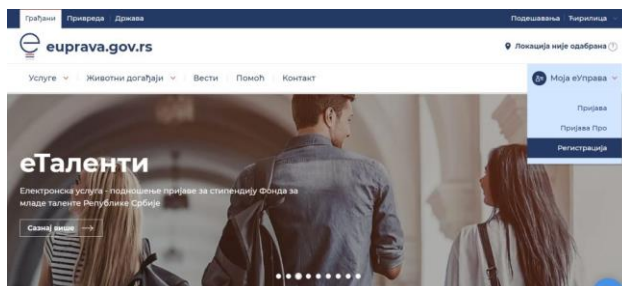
Грађани Привреда Држава

Подешавања Ћирилица

euprava.gov.rs

Локација није одабрана ?

Услуге Животни догађаји Вести Помоћ Контакт

Моја еУправа

Пријава

Пријава Про

Регистрација

еТаленти

Електронска услуга - подношење пријаве за стипендију Фонда за младе таленте Републике Србије

Сазнај више